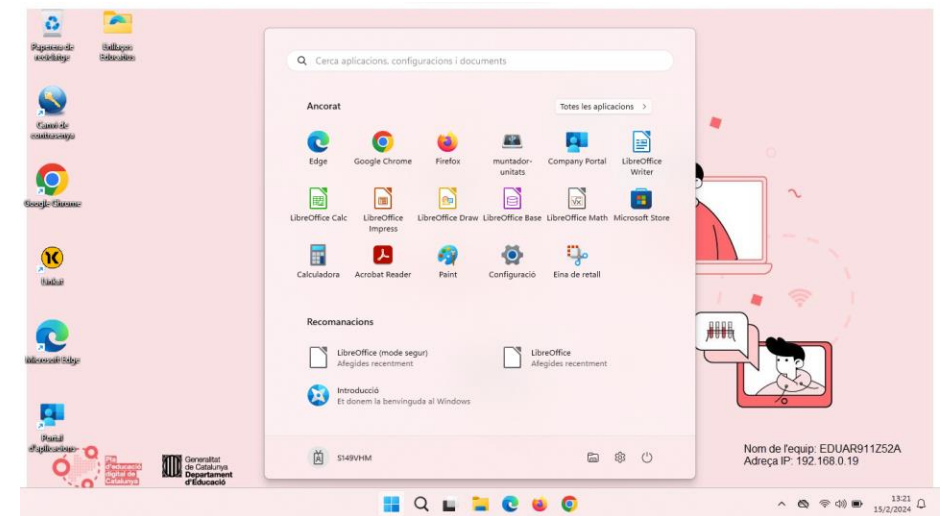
Paperera de reciclatge

Enllaços Educatius

Canvi de contrasenya

Google Chrome

Unikat

Microsoft Edge

Portal d'aplicacions

Cerca aplicacions, configuracions i documents

Ancorat

Totes les aplicacions >

Edge
Google Chrome
Firefox
muntador-unitats
Company Portal
LibreOffice Writer
LibreOffice Calc
LibreOffice Impress
LibreOffice Draw
LibreOffice Base
LibreOffice Math
Microsoft Store
Calculadora
Acrobat Reader
Paint
Configuració
Eina de retall

Recomanacions

LibreOffice (mode segur)
Afegides recentment

LibreOffice
Afegides recentment

Introducció
Et donem la benvinguda al Windows

S149VHM

Pla d'educació digital de Catalunya

Generalitat de Catalunya
Departament d'Educació

Nom de l'equip: EDUAR911Z52A
Adreça IP: 192.168.0.19

13:21
15/2/2024